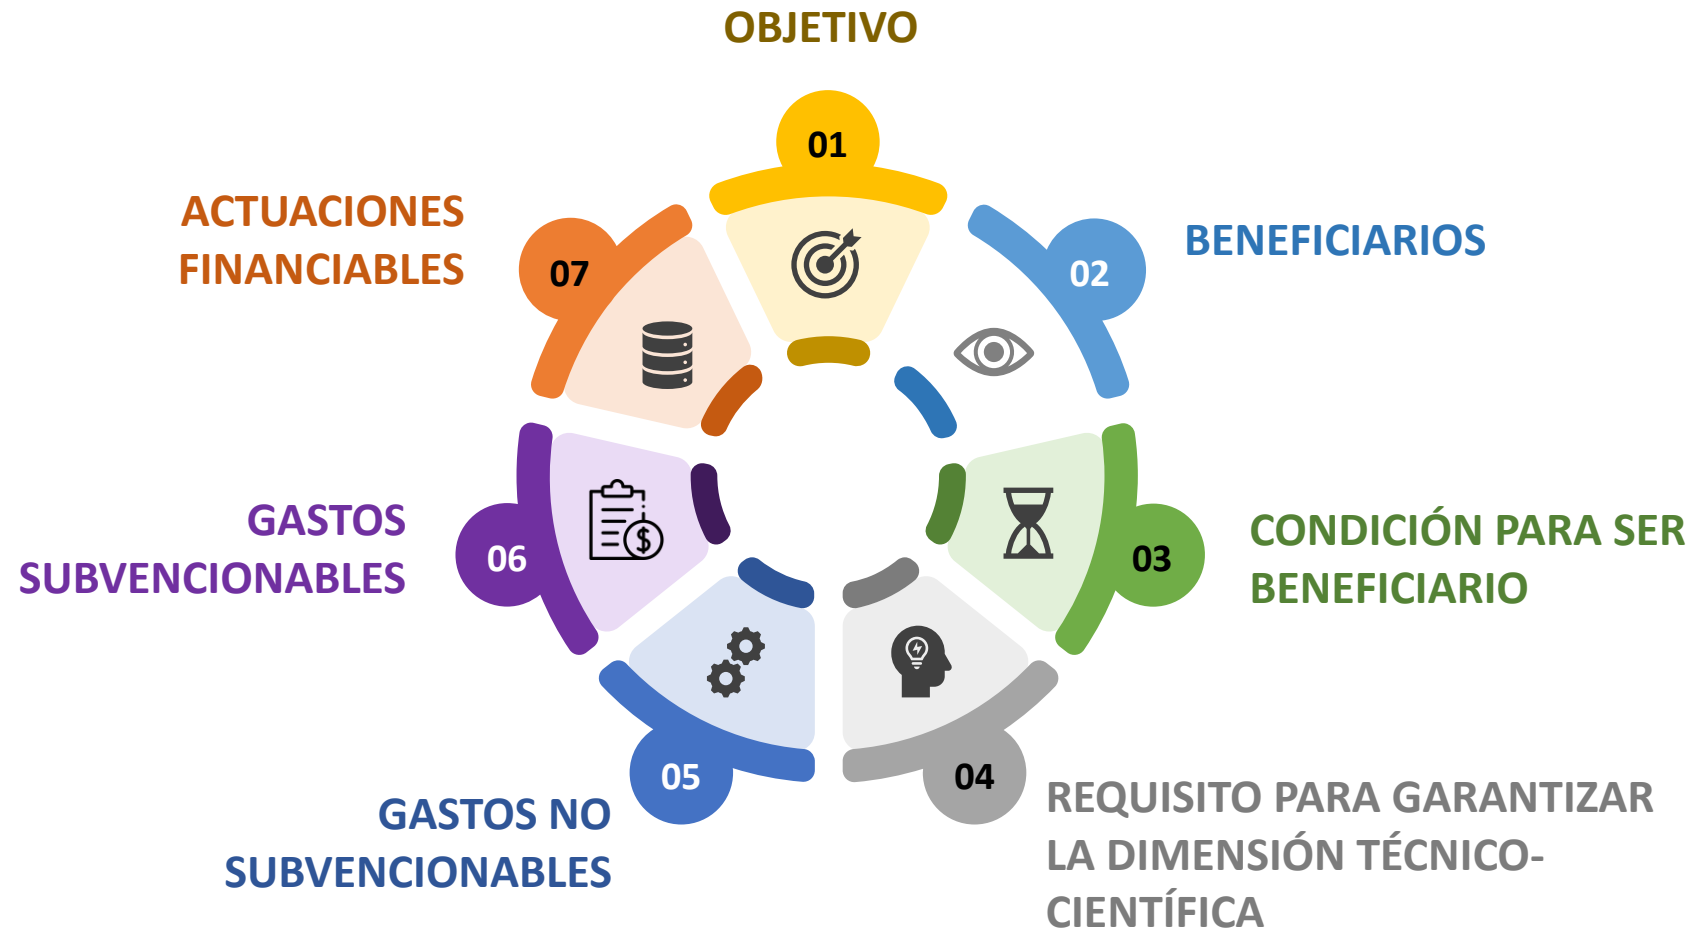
OBJETIVO

01

ACTUACIONES FINANCIABLES

07

02

BENEFICIARIOS

GASTOS SUBVENCIONABLES

06

03

CONDICIÓN PARA SER BENEFICIARIO

05

04

GASTOS NO SUBVENCIONABLES

REQUISITO PARA GARANTIZAR LA DIMENSIÓN TÉCNICO-CIENTÍFICA